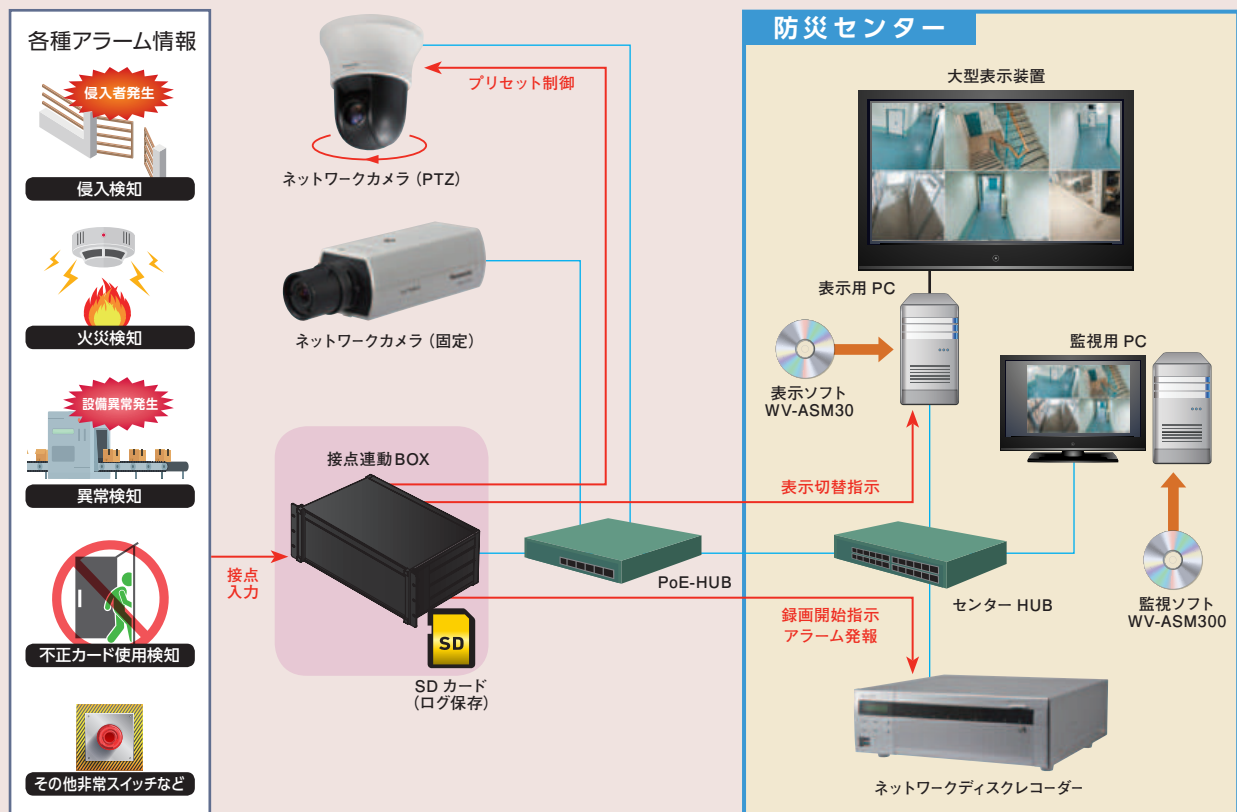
各種アラーム情報

侵入者発生

侵入検知

火災検知

設備異常発生

異常検知

不正カード使用検知

その他非常スイッチなど

プリセット制御

ネットワークカメラ（PTZ）

ネットワークカメラ（固定）

接点連動BOX

接点
入力

SD

SD カード
（ログ保存）

PoE-HUB

防災センター

大型表示装置

表示用 PC

表示ソフト
WV-ASM30

監視用 PC

表示切替指示

センター HUB

監視ソフト
WV-ASM300

録画開始指示
アラーム発報

ネットワークディスクレコーダー